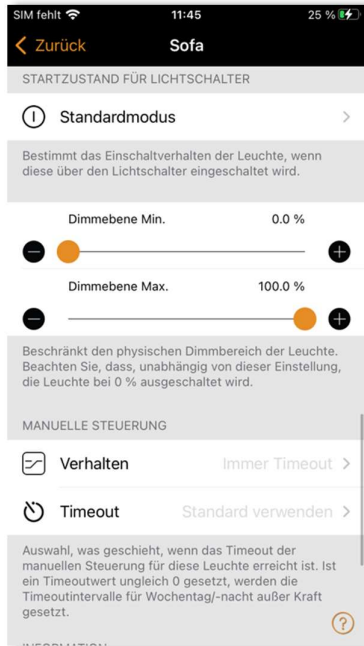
SIM fehlt 11:45 25 %

Zurück Sofa

STARTZUSTAND FÜR LICHTSCHALTER

Standardmodus

Bestimmt das Einschaltverhalten der Leuchte, wenn diese über den Lichtschalter eingeschaltet wird.

Dimmebene Min. 0.0 %

Dimmebene Max. 100.0 %

Beschränkt den physischen Dimmbereich der Leuchte. Beachten Sie, dass, unabhängig von dieser Einstellung, die Leuchte bei 0 % ausgeschaltet wird.

MANUELLE STEUERUNG

Verhalten Immer Timeout

Timeout Standard verwenden

Auswahl, was geschieht, wenn das Timeout der manuellen Steuerung für diese Leuchte erreicht ist. Ist ein Timeoutwert ungleich 0 gesetzt, werden die Timeoutintervalle für Wochentag/-nacht außer Kraft gesetzt.

?

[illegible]